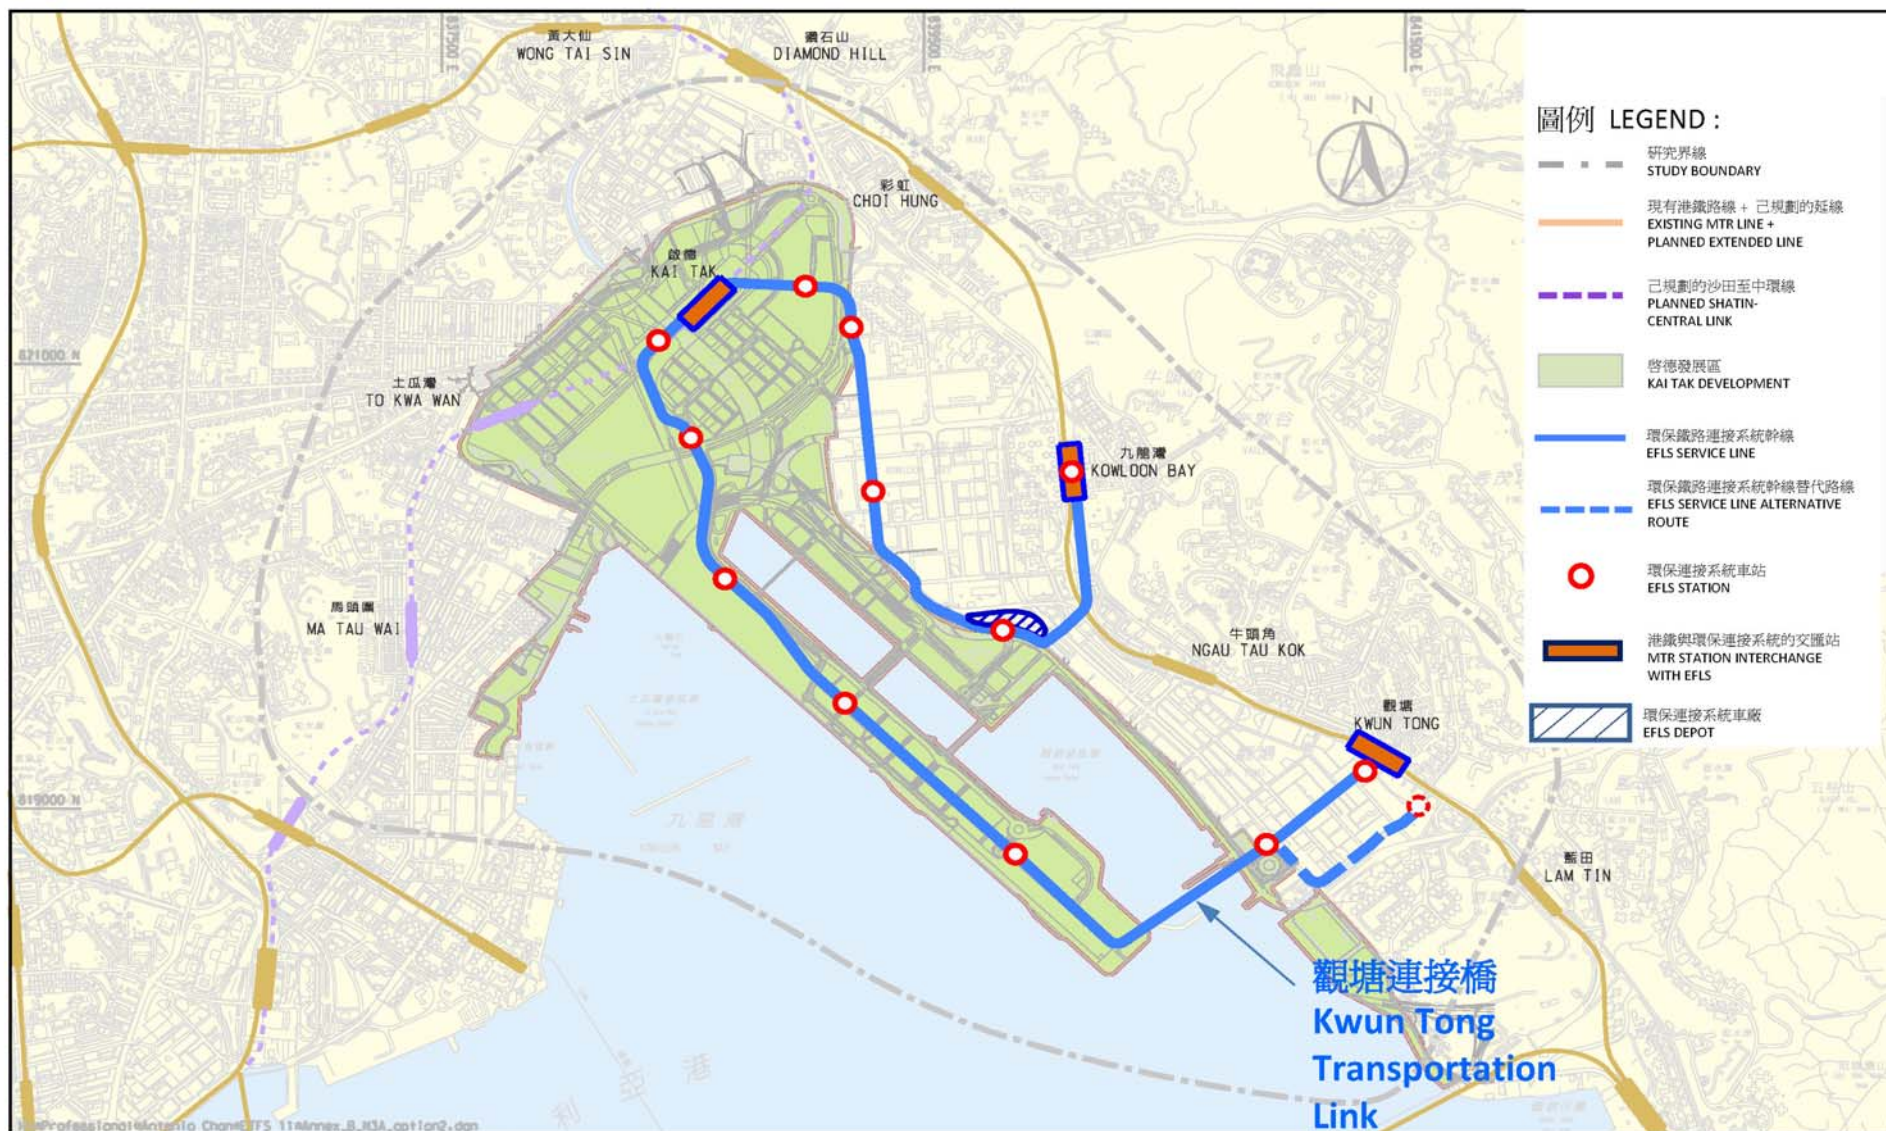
黃大仙
WONG TAI SIN

鑽石山
DIAMOND HILL

彩虹
CHOI HUNG

啟德
KAI TAK

土瓜灣
TO KWA WAN

九龍灣
KOWLOON BAY

馬頭圍
MA TAU WAI

牛頭角
NGAU TAU KOK

觀塘
KWUN TONG

藍田
LAM TIN

821000 N

819000 N

N

圖例 LEGEND :

研究界線
STUDY BOUNDARY

現有港鐵路線 + 已規劃的延線
EXISTING MTR LINE + PLANNED EXTENDED LINE

已規劃的沙田至中環線
PLANNED SHATIN-CENTRAL LINK

啟德發展區
KAI TAK DEVELOPMENT

環保鐵路連接系統幹線
EFLS SERVICE LINE

環保鐵路連接系統幹線替代路線
EFLS SERVICE LINE ALTERNATIVE ROUTE

環保連接系統車站
EFLS STATION

港鐵與環保連接系統的交匯站
MTR STATION INTERCHANGE WITH EFLS

環保連接系統車廠
EFLS DEPOT

觀塘連接橋
Kwun Tong Transportation Link

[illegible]